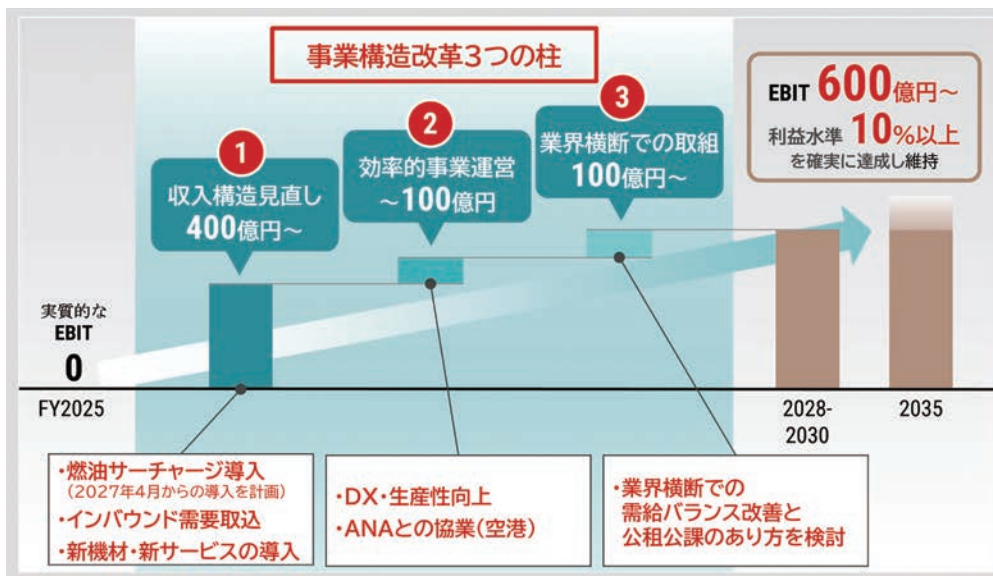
事業構造改革3つの柱

1
収入構造見直し
400億円～

2
効率的事業運営
～100億円

3
業界横断での取組
100億円～

EBIT 600億円～
利益水準 10%以上
を確実に達成し維持

実質的な
EBIT
0

FY2025

2028-
2030

2035

・燃油サーチャージ導入
（2027年4月からの導入を計画）
・インバウンド需要取込
・新機材・新サービスの導入

・DX・生産性向上
・ANAとの協業（空港）

・業界横断での
需給バランス改善と
公租公課のあり方を検討